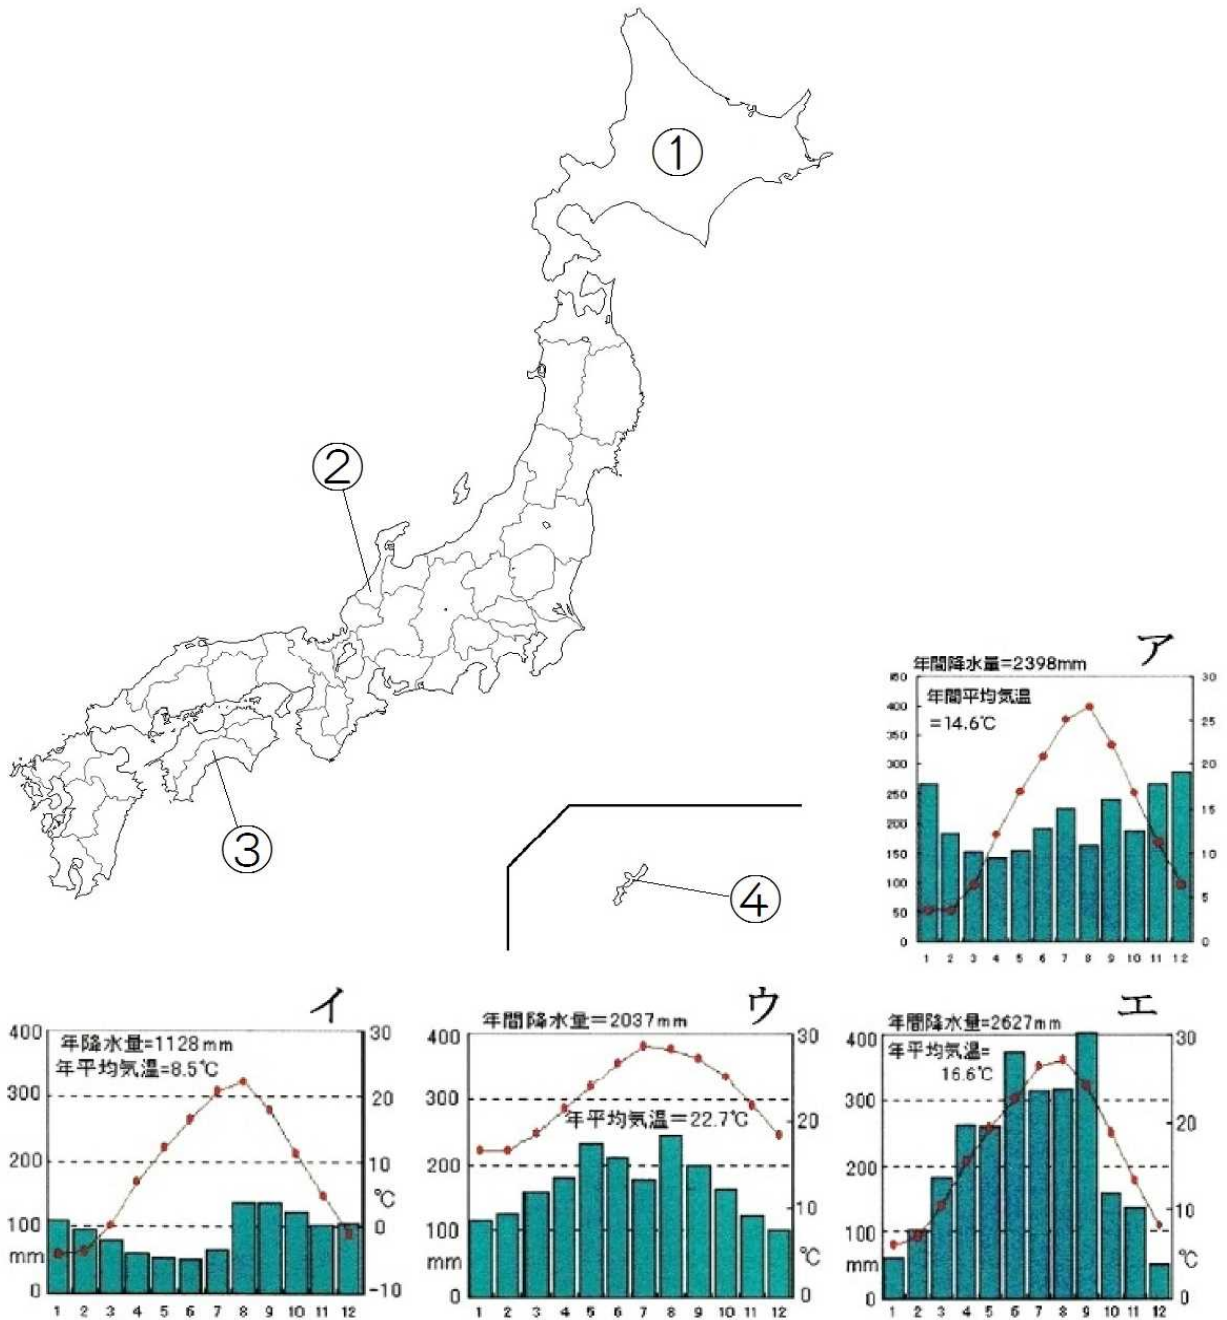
①
②
③
④

ア
年間降水量=2398mm
年間平均気温
=14.6℃
450 400 350 300 250 200 150 100 50 0
30 25 20 15 10 5 0
1 2 3 4 5 6 7 8 9 10 11 12

イ
年降水量=1128mm
年平均気温=8.5℃
400 300 200 100 mm 0
30 20 10 ℃ 0 −10
1 2 3 4 5 6 7 8 9 10 11 12

ウ
年間降水量=2037mm
年平均気温=22.7℃
400 300 200 100 mm 0
30 20 10 ℃ 0
1 2 3 4 5 6 7 8 9 10 11 12

エ
年間降水量=2627mm
年平均気温=
16.6℃
400 300 200 100 mm 0
30 20 10 ℃ 0
1 2 3 4 5 6 7 8 9 10 11 12